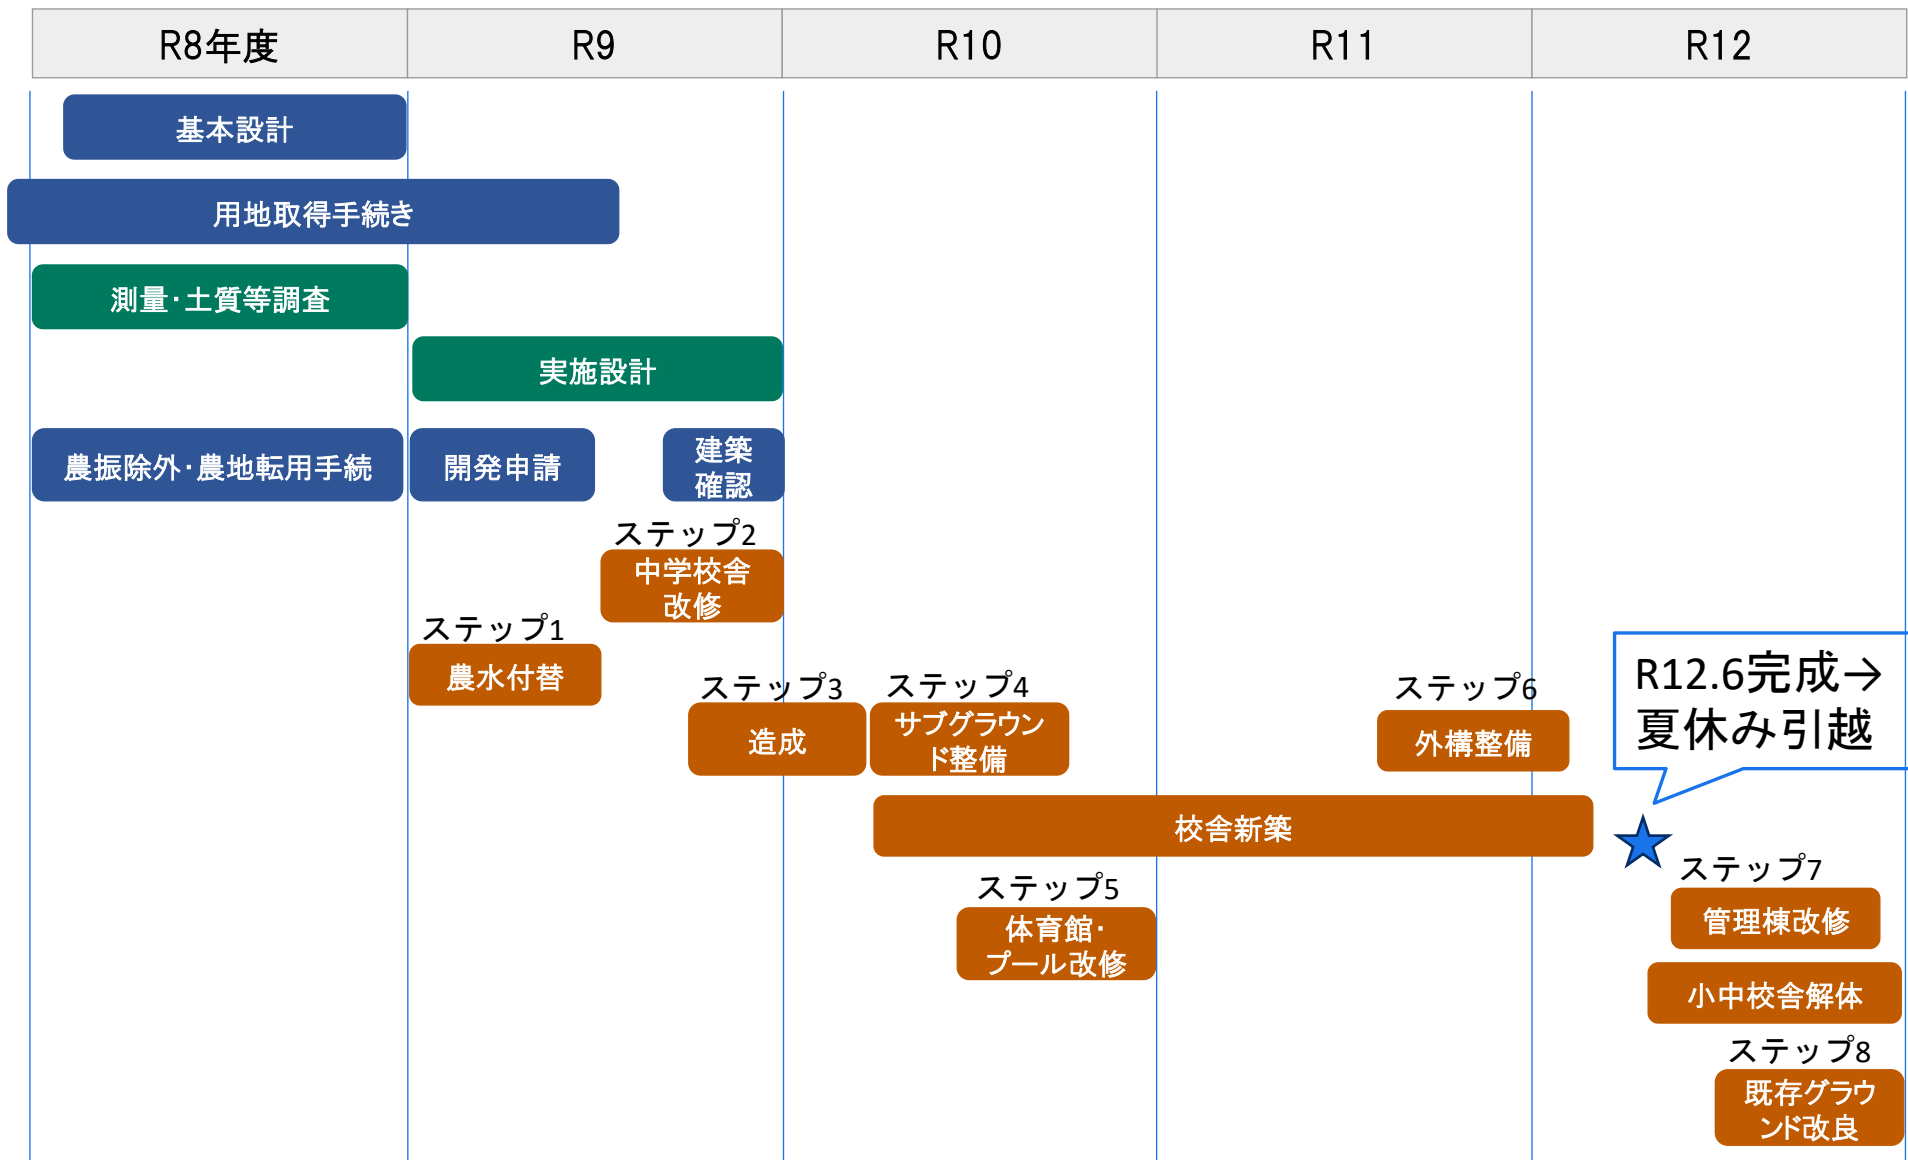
| R8年度 | R9 | R10 | R11 | R12 |
|---|---|---|---|---|

基本設計

用地取得手続き

測量･土質等調査

実施設計

農振除外･農地転用手続

開発申請

建築確認

ステップ2
中学校舎改修

ステップ1
農水付替

ステップ3
造成

ステップ4
サブグラウンド整備

ステップ6
外構整備

R12.6完成→
夏休み引越

校舎新築

ステップ7
管理棟改修

ステップ5
体育館･プール改修

小中校舎解体

ステップ8
既存グラウンド改良